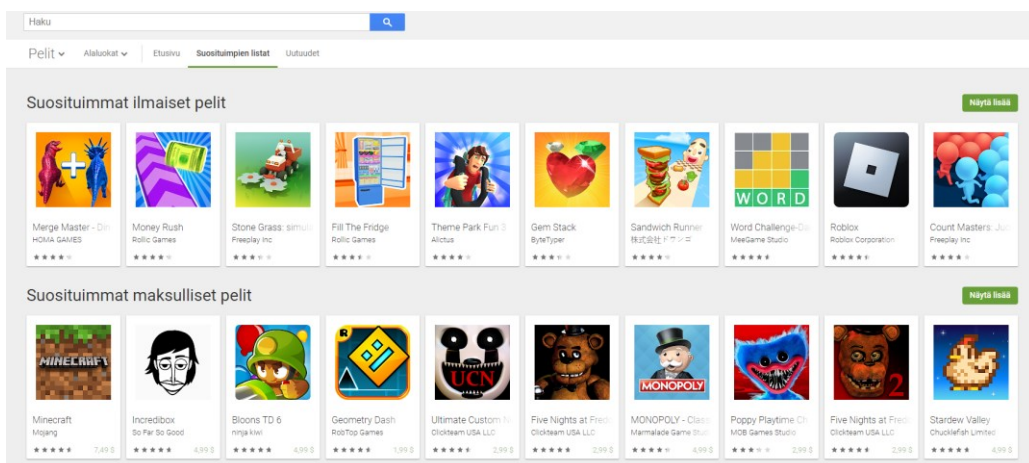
Haku

Pelit Alaluokat Etusivu Suosituimpien listat Uutuudet

Suosituimmat ilmaiset pelit

Näytä lisää

Merge Master - Din
HOMA GAMES

Money Rush
Rollic Games

Stone Grass: simul
Freeplay Inc

Fill The Fridge
Rollic Games

Theme Park Fun 3
Alictus

Gem Stack
ByteTyper

Sandwich Runner
株式会社ドワンゴ

Word Challenge-Da
MeeGame Studio

Roblox
Roblox Corporation

Count Masters: Jo
Freeplay Inc

Suosituimmat maksulliset pelit

Näytä lisää

MINECRAFT
Minecraft
Mojang
7,49 $

Incredibox
So Far So Good
4,99 $

Bloons TD 6
ninja kiwi
4,99 $

Geometry Dash
RobTop Games
1,99 $

UCN
Ultimate Custom N
Clickteam USA LLC
2,99 $

Five Nights at Fred
Clickteam USA LLC
2,99 $

MONOPOLY
MONOPOLY - Class
Marmalade Game Stu
4,99 $

Poppy Playtime Ch
MOB Games Studio
2,99 $

Five Nights at Fred
Clickteam USA LLC
2,99 $

Stardew Valley
Chucklefish Limited
4,99 $